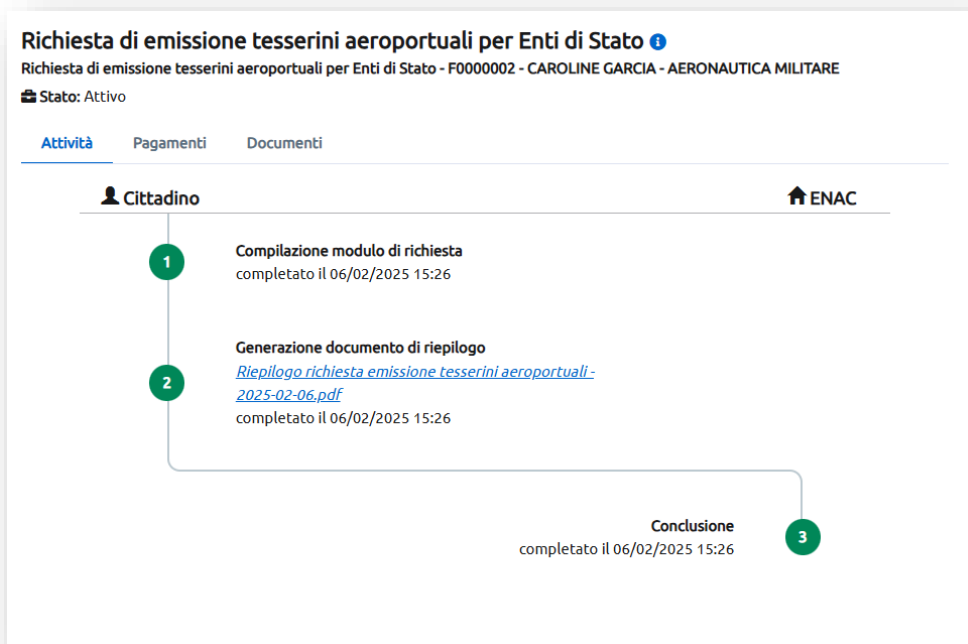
Richiesta di emissione tesserini aeroportuali per Enti di Stato

Richiesta di emissione tesserini aeroportuali per Enti di Stato - F0000002 - CAROLINE GARCIA - AERONAUTICA MILITARE

Stato: Attivo

Attività Pagamenti Documenti

Cittadino ENAC

1

Compilazione modulo di richiesta
completato il 06/02/2025 15:26

2

Generazione documento di riepilogo
Riepilogo richiesta emissione tesserini aeroportuali - 2025-02-06.pdf
completato il 06/02/2025 15:26

Conclusione
completato il 06/02/2025 15:26

3